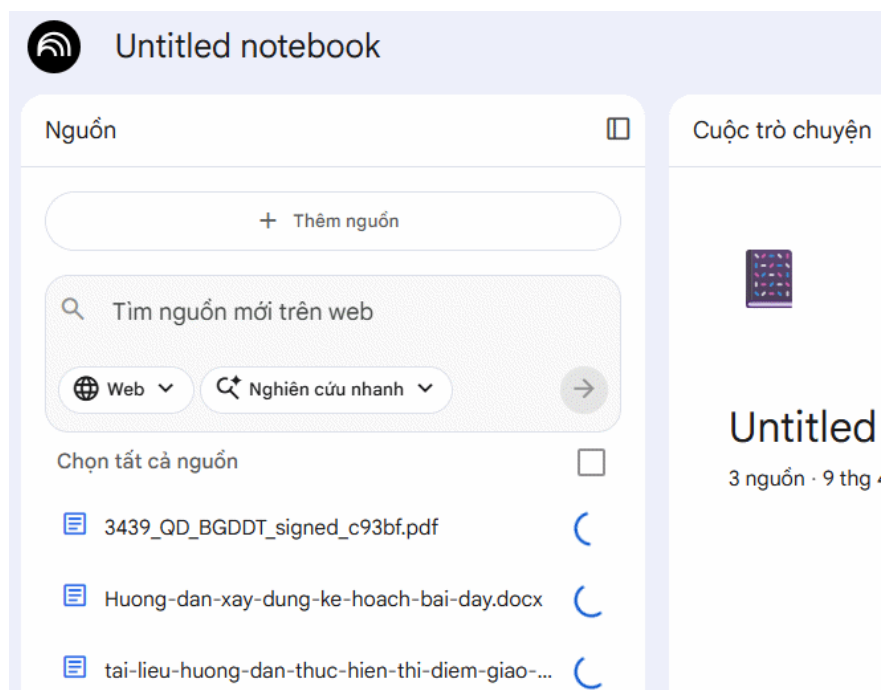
Untitled notebook

Nguồn

+ Thêm nguồn

Tìm nguồn mới trên web

Web

Nghiên cứu nhanh

Chọn tất cả nguồn

3439_QD_BGDDT_signed_c93bf.pdf

Huong-dan-xay-dung-ke-hoach-bai-day.docx

tai-lieu-huong-dan-thuc-hien-thi-diem-giao-...

Cuộc trò chuyện

Untitled

3 nguồn · 9 thg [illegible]